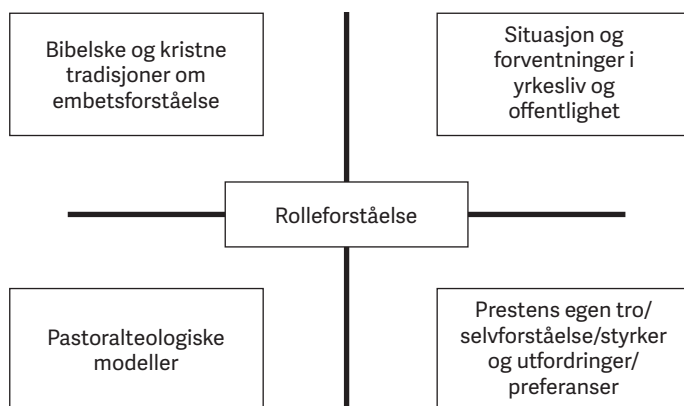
Bibelske og kristne tradisjoner om embetsforståelse

Situasjon og forventninger i yrkesliv og offentlighet

Rolleforståelse

Pastoralteologiske modeller

Prestens egen tro/ selvforståelse/styrker og utfordringer/ preferanser